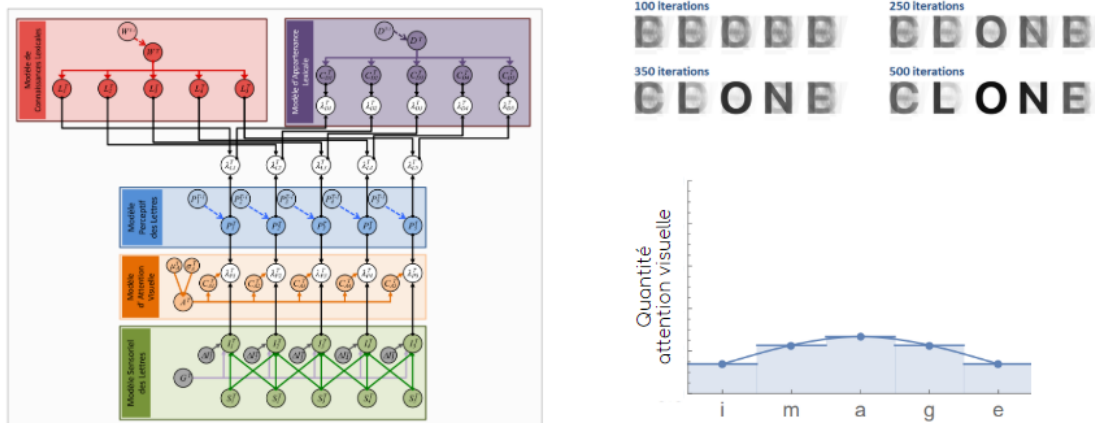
Modèle de Connaissances Lexicales

$W^{0}$

$W^{T}$

$L_1^T$ $L_2^T$ $L_3^T$ $L_4^T$ $L_5^T$

Modèle d'Appartenance Lexicale

$D^{0}$

$D^{T}$

$C_{D1}^T$ $C_{D2}^T$ $C_{D3}^T$ $C_{D4}^T$ $C_{D5}^T$

$\lambda_{D1}^T$ $\lambda_{D2}^T$ $\lambda_{D3}^T$ $\lambda_{D4}^T$ $\lambda_{D5}^T$

$\lambda_{L1}^T$ $\lambda_{L2}^T$ $\lambda_{L3}^T$ $\lambda_{L4}^T$ $\lambda_{L5}^T$

Modèle Perceptif des Lettres

$P_1^{0}$ $P_2^{0}$ $P_3^{0}$ $P_4^{0}$ $P_5^{0}$

$P_1^T$ $P_2^T$ $P_3^T$ $P_4^T$ $P_5^T$

Modèle d'Attention Visuelle

$\mu_A^T$ $\sigma_A^T$

$A^T$

$C_{A1}^T$ $C_{A2}^T$ $C_{A3}^T$ $C_{A4}^T$ $C_{A5}^T$

Modèle Sensoriel des Lettres

$G$

$\Delta_1^T$ $\Delta_2^T$ $\Delta_3^T$ $\Delta_4^T$ $\Delta_5^T$

$I_1^T$ $I_2^T$ $I_3^T$ $I_4^T$ $I_5^T$

$S_1^T$ $S_2^T$ $S_3^T$ $S_4^T$ $S_5^T$

100 iterations

250 iterations

CLONE

350 iterations

500 iterations

CLONE

Quantité attention visuelle

i m a g e